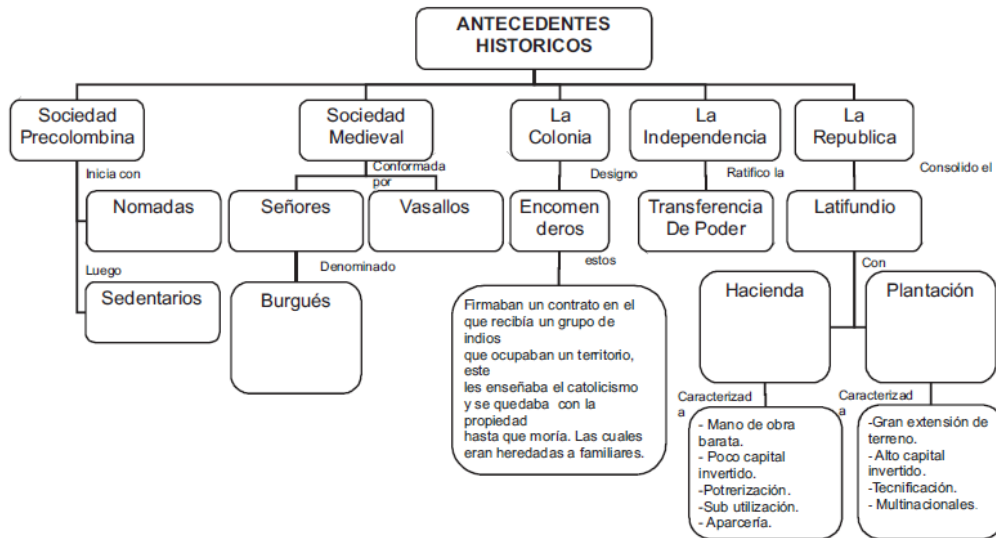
ANTECEDENTES HISTORICOS

Sociedad Precolombina

Inicia con

Nomadas

Luego

Sedentarios

Sociedad Medieval

Conformada por

Señores

Vasallos

Denominado

Burgués

La Colonia

Designo

Encomenderos

estos

Firmaban un contrato en el que recibía un grupo de indios
que ocupaban un territorio, este
les enseñaba el catolicismo y se quedaba con la propiedad
hasta que moría. Las cuales eran heredadas a familiares.

La Independencia

Ratifico la

Transferencia De Poder

La Republica

Consolido el

Latifundio

Con

Hacienda

Caracterizad a

- Mano de obra barata.
- Poco capital invertido.
-Potrerización.
-Sub utilización.
- Aparcería.

Plantación

Caracterizad a

-Gran extensión de terreno.
- Alto capital invertido.
-Tecnificación.
- Multinacionales.